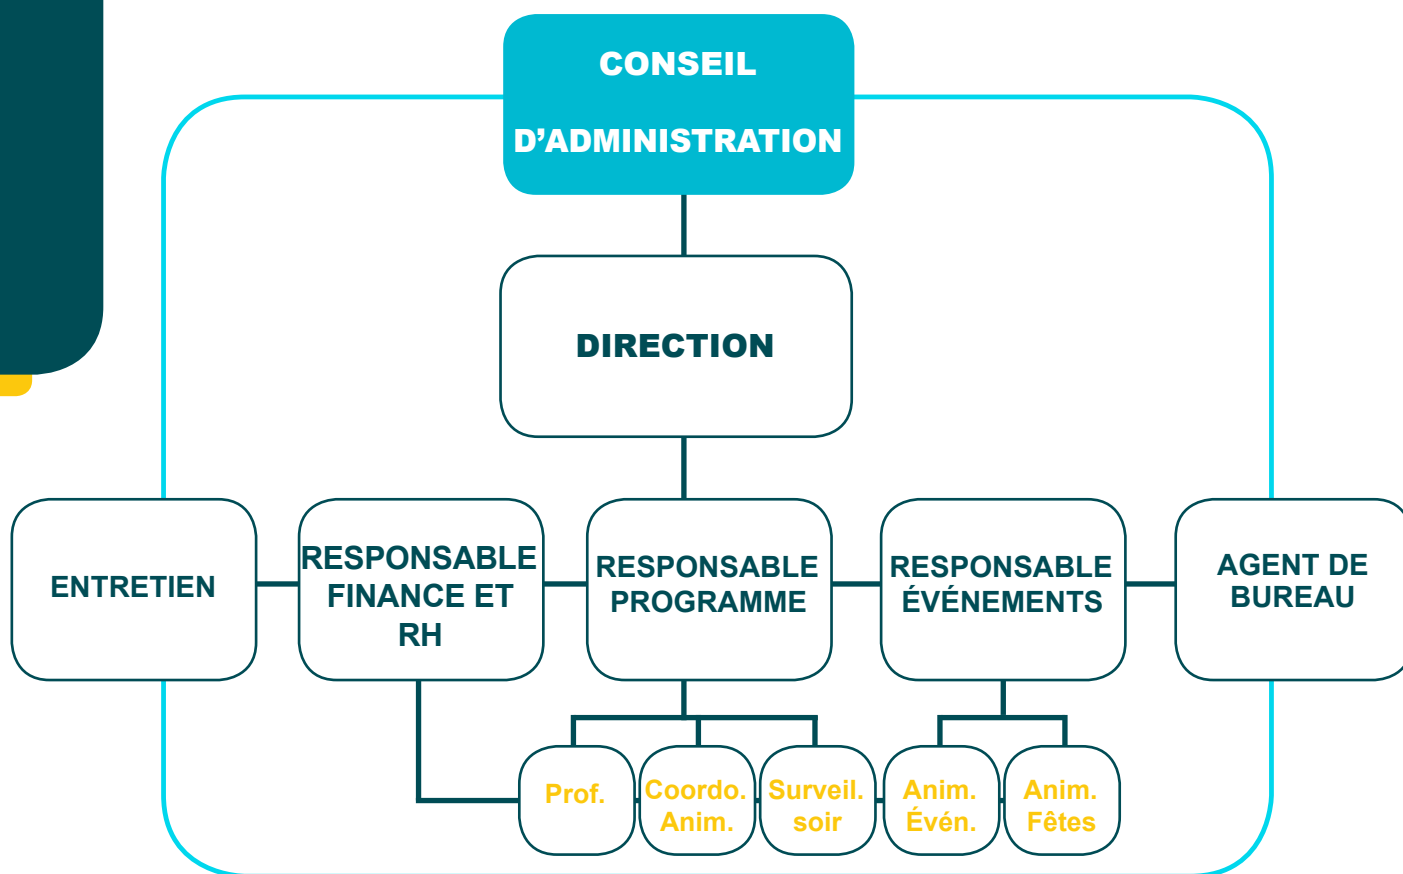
CONSEIL D'ADMINISTRATION

DIRECTION

ENTRETIEN

RESPONSABLE FINANCE ET RH

RESPONSABLE PROGRAMME

RESPONSABLE ÉVÉNEMENTS

AGENT DE BUREAU

Prof.

Coordo. Anim.

Surveil. soir

Anim. Évén.

Anim. Fêtes